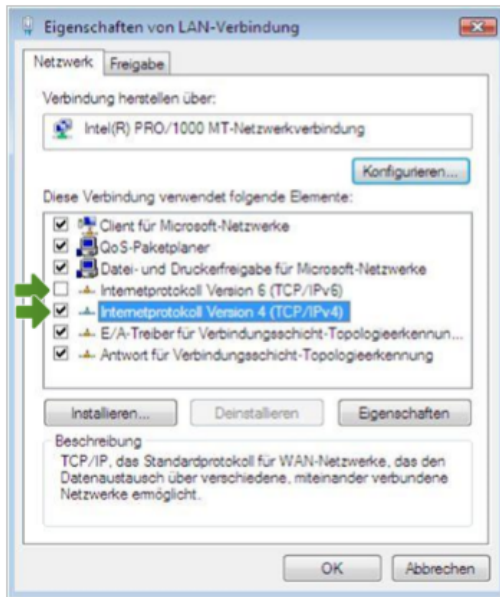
Eigenschaften von LAN-Verbindung

Netzwerk | Freigabe

Verbindung herstellen über:

Intel(R) PRO/1000 MT-Netzwerkverbindung

Konfigurieren...

Diese Verbindung verwendet folgende Elemente:

Client für Microsoft-Netzwerke
QoS-Paketplaner
Datei- und Druckerfreigabe für Microsoft-Netzwerke
Internetprotokoll Version 6 (TCP/IPv6)
Internetprotokoll Version 4 (TCP/IPv4)
E/A-Treiber für Verbindungsschicht-Topologieerkennun...
Antwort für Verbindungsschicht-Topologieerkennung

Installieren... | Deinstallieren | Eigenschaften

Beschreibung
TCP/IP, das Standardprotokoll für WAN-Netzwerke, das den Datenaustausch über verschiedene, miteinander verbundene Netzwerke ermöglicht.

OK | Abbrechen